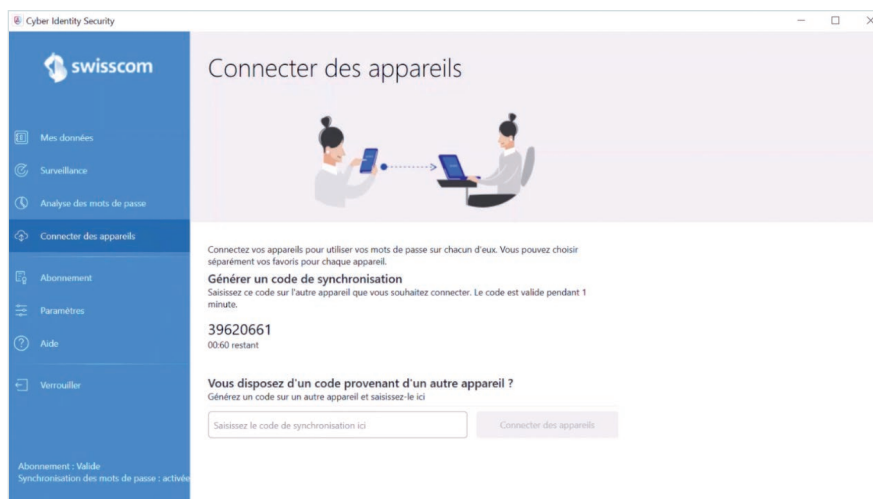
Cyber Identity Security

swisscom

Mes données
Surveillance
Analyse des mots de passe
Connecter des appareils
Abonnement
Paramètres
Aide
Verrouiller

Abonnement : Valide
Synchronisation des mots de passe : activée

Connecter des appareils

Connectez vos appareils pour utiliser vos mots de passe sur chacun d'eux. Vous pouvez choisir séparément vos favoris pour chaque appareil.

Générer un code de synchronisation
Saisissez ce code sur l'autre appareil que vous souhaitez connecter. Le code est valide pendant 1 minute.

39620661
00:60 restant

Vous disposez d'un code provenant d'un autre appareil ?
Générez un code sur un autre appareil et saisissez-le ici

Saisissez le code de synchronisation ici
Connecter des appareils